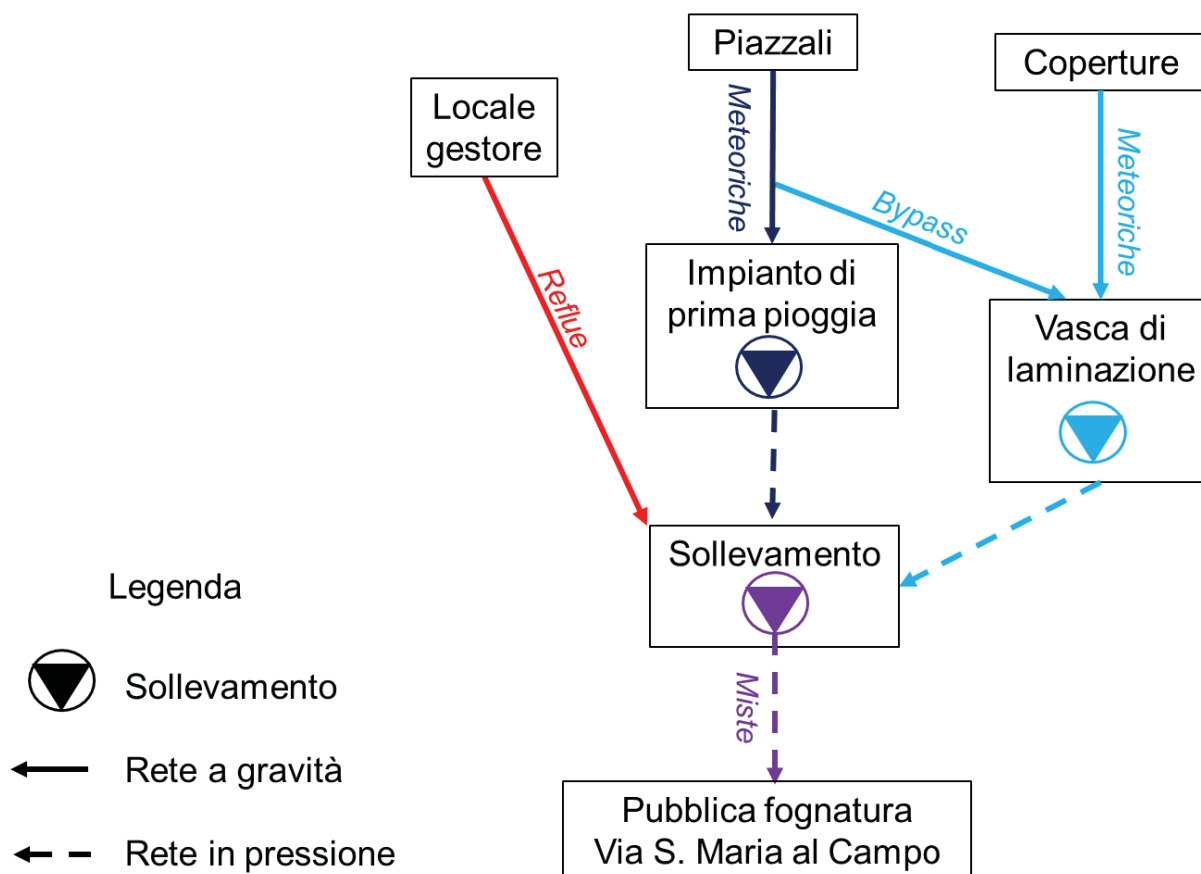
Piazzali

Coperture

Locale gestore

Meteoriche

Bypass

Meteoriche

Reflue

Impianto di prima pioggia

Vasca di laminazione

Sollevamento

Legenda

Sollevamento

Miste

Rete a gravità

Rete in pressione

Pubblica fognatura Via S. Maria al Campo